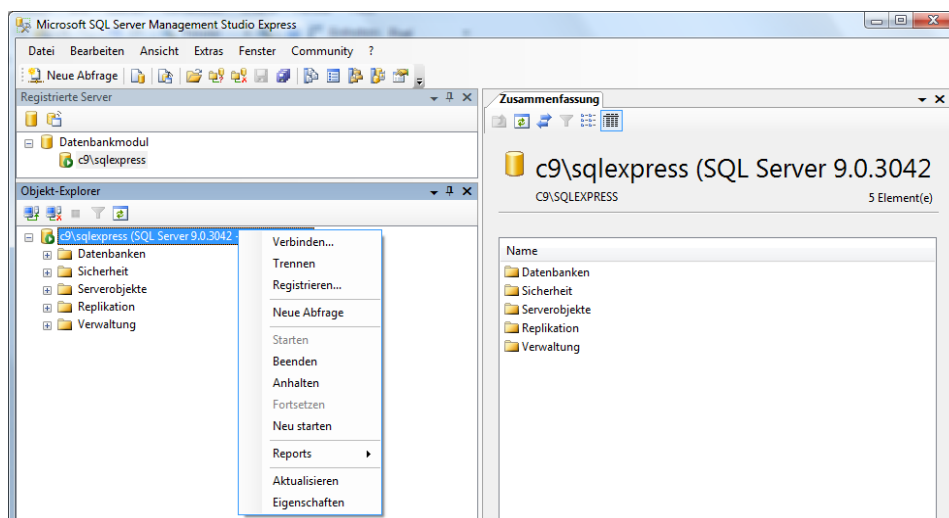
Microsoft SQL Server Management Studio Express

Datei Bearbeiten Ansicht Extras Fenster Community ?

Neue Abfrage

Registrierte Server

Datenbankmodul
c9\sqlexpress

Objekt-Explorer

c9\sqlexpress (SQL Server 9.0.3042 -
Datenbanken
Sicherheit
Serverobjekte
Replikation
Verwaltung

Verbinden...
Trennen
Registrieren...
Neue Abfrage
Starten
Beenden
Anhalten
Fortsetzen
Neu starten
Reports
Aktualisieren
Eigenschaften

Zusammenfassung

c9\sqlexpress (SQL Server 9.0.3042
C9\SQLEXPRESS
5 Element(e)

Name
Datenbanken
Sicherheit
Serverobjekte
Replikation
Verwaltung